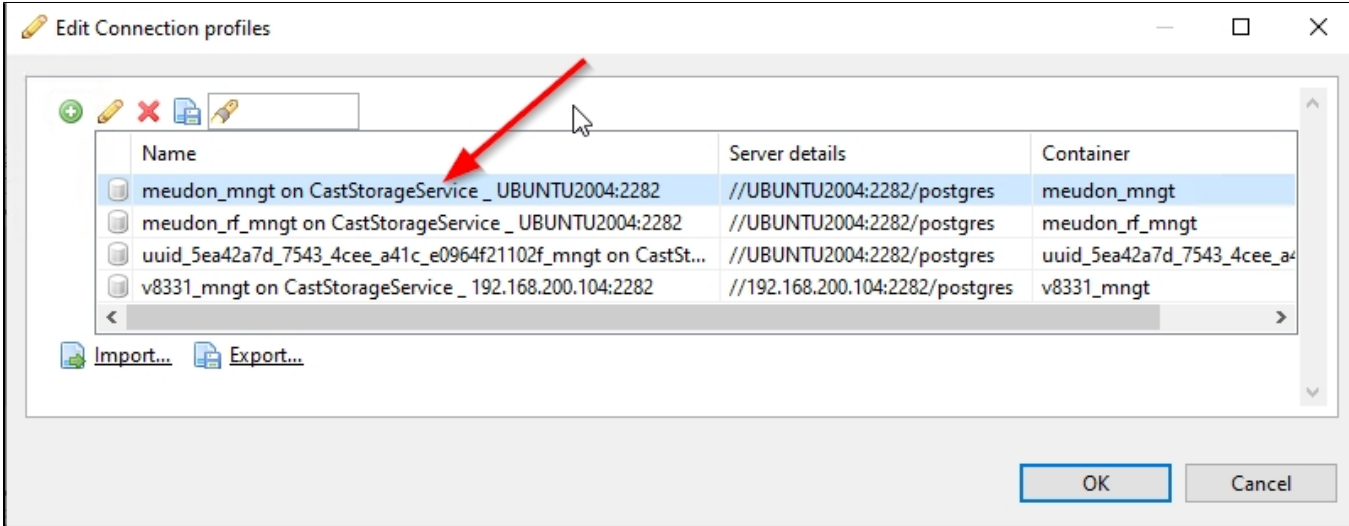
Edit Connection profiles

| Name | Server details | Container |
|---|---|---|
| meudon_mngt on CastStorageService _ UBUNTU2004:2282 | //UBUNTU2004:2282/postgres | meudon_mngt |
| meudon_rf_mngt on CastStorageService _ UBUNTU2004:2282 | //UBUNTU2004:2282/postgres | meudon_rf_mngt |
| uuid_5ea42a7d_7543_4cee_a41c_e0964f21102f_mngt on CastSt... | //UBUNTU2004:2282/postgres | uuid_5ea42a7d_7543_4cee_a4 |
| v8331_mngt on CastStorageService _ 192.168.200.104:2282 | //192.168.200.104:2282/postgres | v8331_mngt |

Import... Export...

OK Cancel